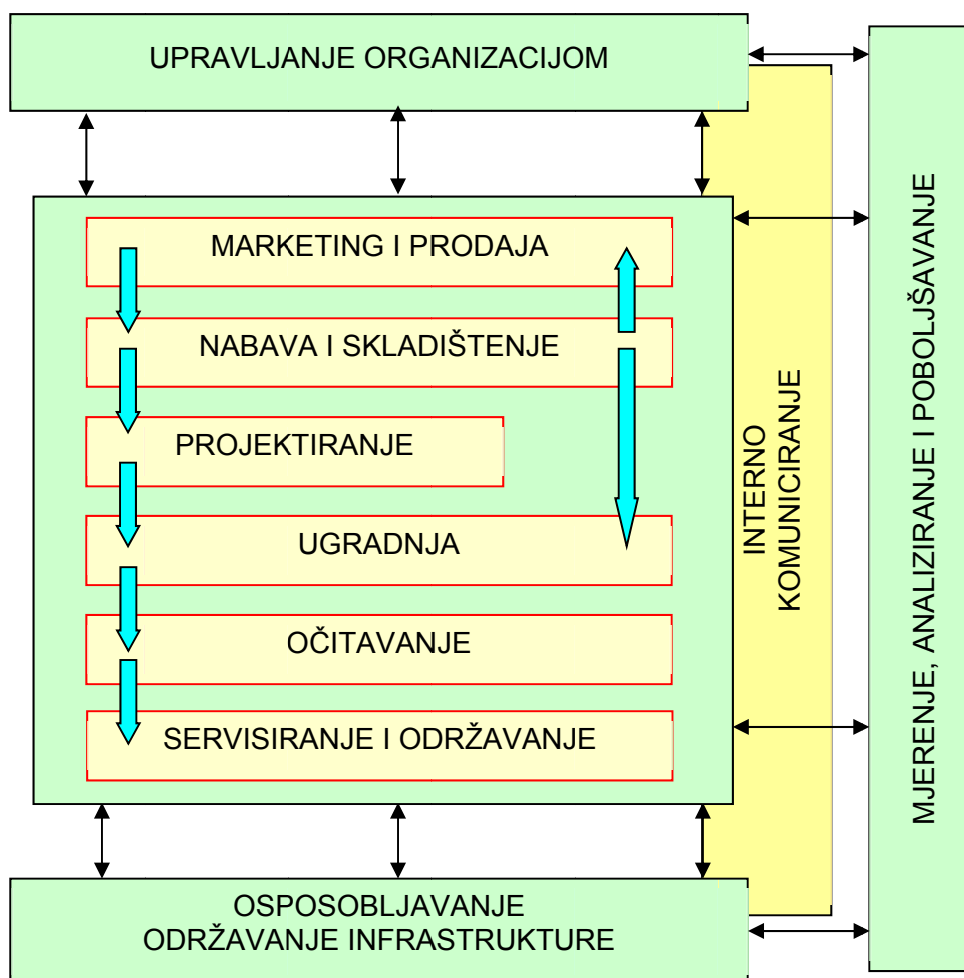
UPRAVLJANJE ORGANIZACIJOM

MARKETING I PRODAJA

NABAVA I SKLADIŠTENJE

PROJEKTIRANJE

UGRADNJA

OČITAVANJE

SERVISIRANJE I ODRŽAVANJE

INTERNO KOMUNICIRANJE

MJERENJE, ANALIZIRANJE I POBOLJŠAVANJE

OSPOSOBLJAVANJE
ODRŽAVANJE INFRASTRUKTURE